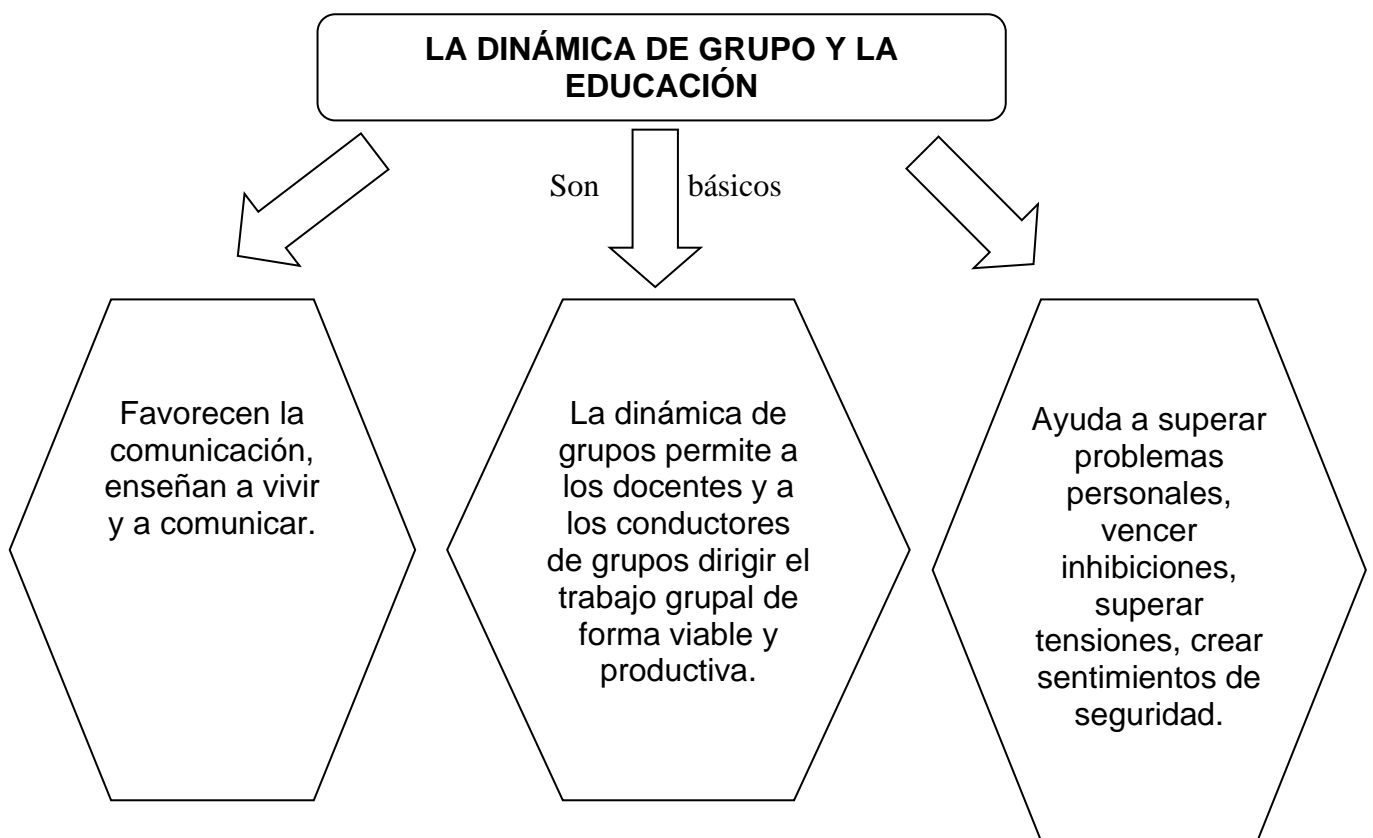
LA DINÁMICA DE GRUPO Y LA EDUCACIÓN

Son básicos

Favorecen la comunicación, enseñan a vivir y a comunicar.

La dinámica de grupos permite a los docentes y a los conductores de grupos dirigir el trabajo grupal de forma viable y productiva.

Ayuda a superar problemas personales, vencer inhibiciones, superar tensiones, crear sentimientos de seguridad.